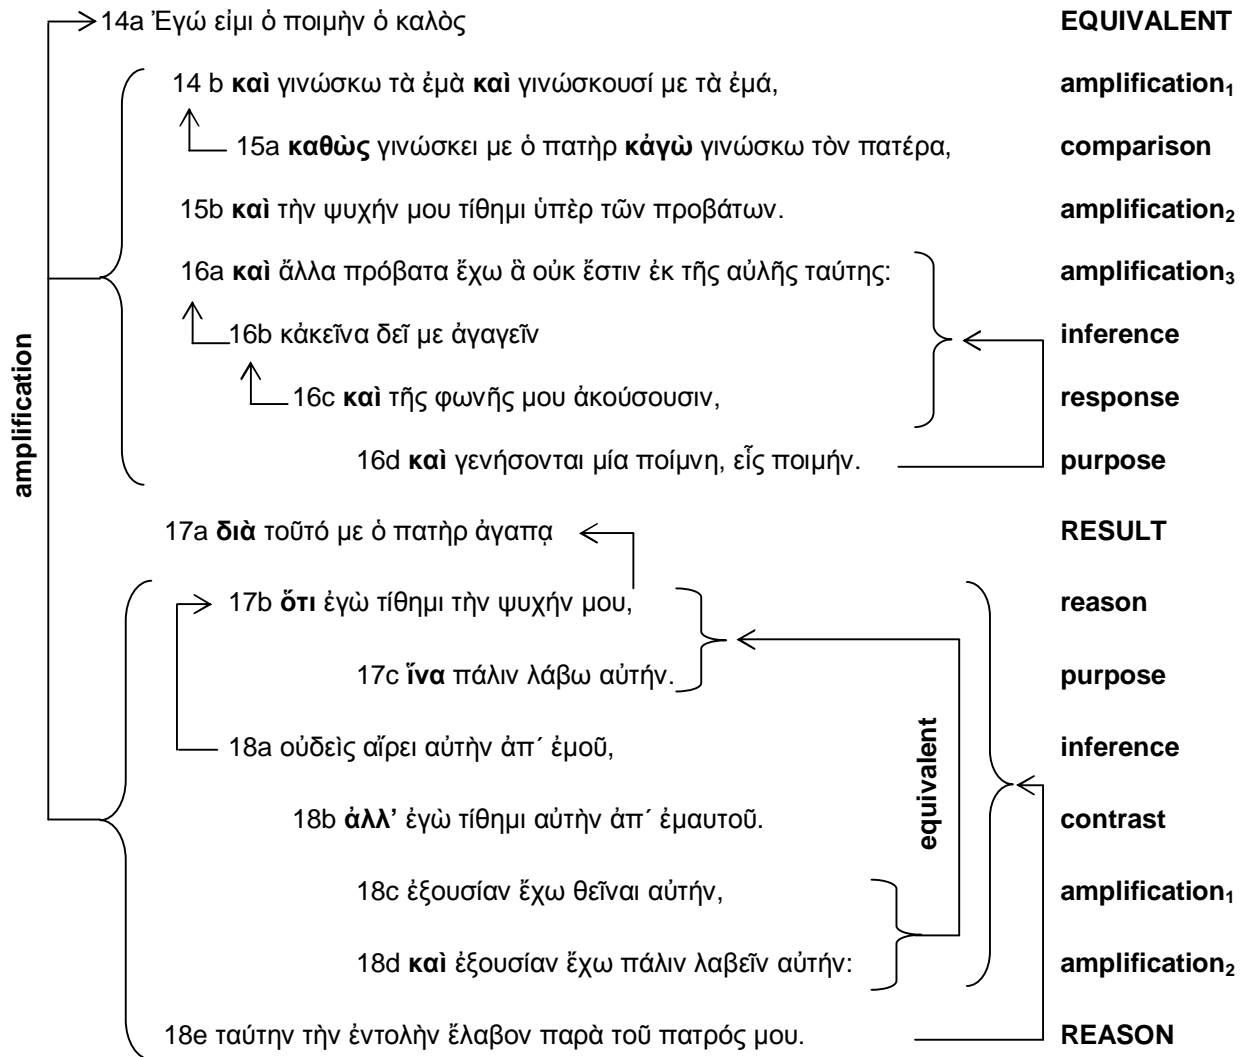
amplification

14a Ἐγώ εἰμι ὁ ποιμὴν ὁ καλὸς EQUIVALENT

14 b **καὶ** γινώσκω τὰ ἐμὰ **καὶ** γινώσκουσί με τὰ ἐμά, amplification$_1$

15a **καθὼς** γινώσκει με ὁ πατὴρ **κἀγὼ** γινώσκω τὸν πατέρα, comparison

15b **καὶ** τὴν ψυχήν μου τίθημι ὑπὲρ τῶν προβάτων. amplification$_2$

16a **καὶ** ἄλλα πρόβατα ἔχω ἃ οὐκ ἔστιν ἐκ τῆς αὐλῆς ταύτης: amplification$_3$

16b κἀκεῖνα δεῖ με ἀγαγεῖν inference

16c **καὶ** τῆς φωνῆς μου ἀκούσουσιν, response

16d **καὶ** γενήσονται μία ποίμνη, εἷς ποιμήν. purpose

17a **διὰ** τοῦτό με ὁ πατὴρ ἀγαπᾳ RESULT

17b **ὅτι** ἐγὼ τίθημι τὴν ψυχήν μου, reason

17c **ἵνα** πάλιν λάβω αὐτήν. purpose

18a οὐδεὶς αἴρει αὐτὴν ἀπ΄ ἐμοῦ, inference

18b **ἀλλ'** ἐγὼ τίθημι αὐτὴν ἀπ΄ ἐμαυτοῦ. contrast

equivalent

18c ἐξουσίαν ἔχω θεῖναι αὐτήν, amplification$_1$

18d **καὶ** ἐξουσίαν ἔχω πάλιν λαβεῖν αὐτήν: amplification$_2$

18e ταύτην τὴν ἐντολὴν ἔλαβον παρὰ τοῦ πατρός μου. REASON